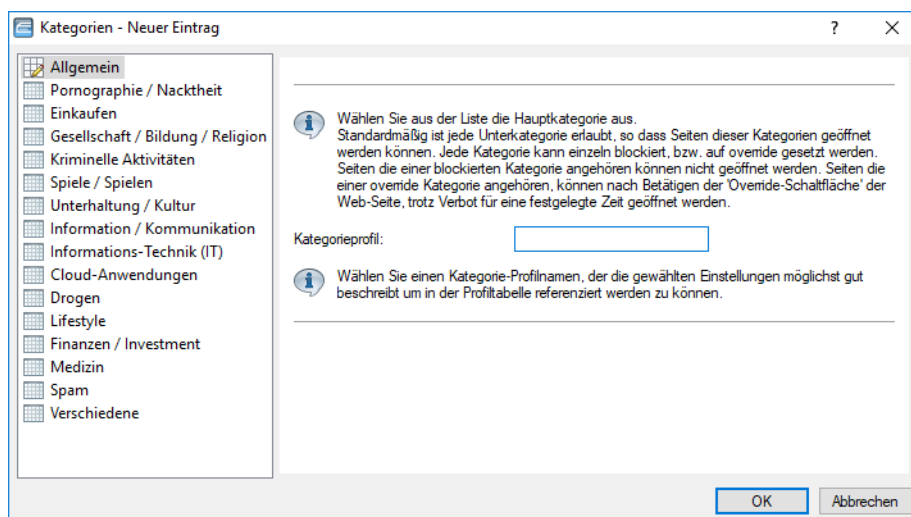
Kategorien - Neuer Eintrag

?

Allgemein
Pornographie / Nacktheit
Einkaufen
Gesellschaft / Bildung / Religion
Kriminelle Aktivitäten
Spiele / Spielen
Unterhaltung / Kultur
Information / Kommunikation
Informations-Technik (IT)
Cloud-Anwendungen
Drogen
Lifestyle
Finanzen / Investment
Medizin
Spam
Verschiedene

Wählen Sie aus der Liste die Hauptkategorie aus.
Standardmäßig ist jede Unterkategorie erlaubt, so dass Seiten dieser Kategorien geöffnet werden können. Jede Kategorie kann einzeln blockiert, bzw. auf override gesetzt werden. Seiten die einer blockierten Kategorie angehören können nicht geöffnet werden. Seiten die einer override Kategorie angehören, können nach Betätigen der 'Override-Schaltfläche' der Web-Seite, trotz Verbot für eine festgelegte Zeit geöffnet werden.

Kategorieprofil:

Wählen Sie einen Kategorie-Profilnamen, der die gewählten Einstellungen möglichst gut beschreibt um in der Profiltabelle referenziert werden zu können.

OK
Abbrechen